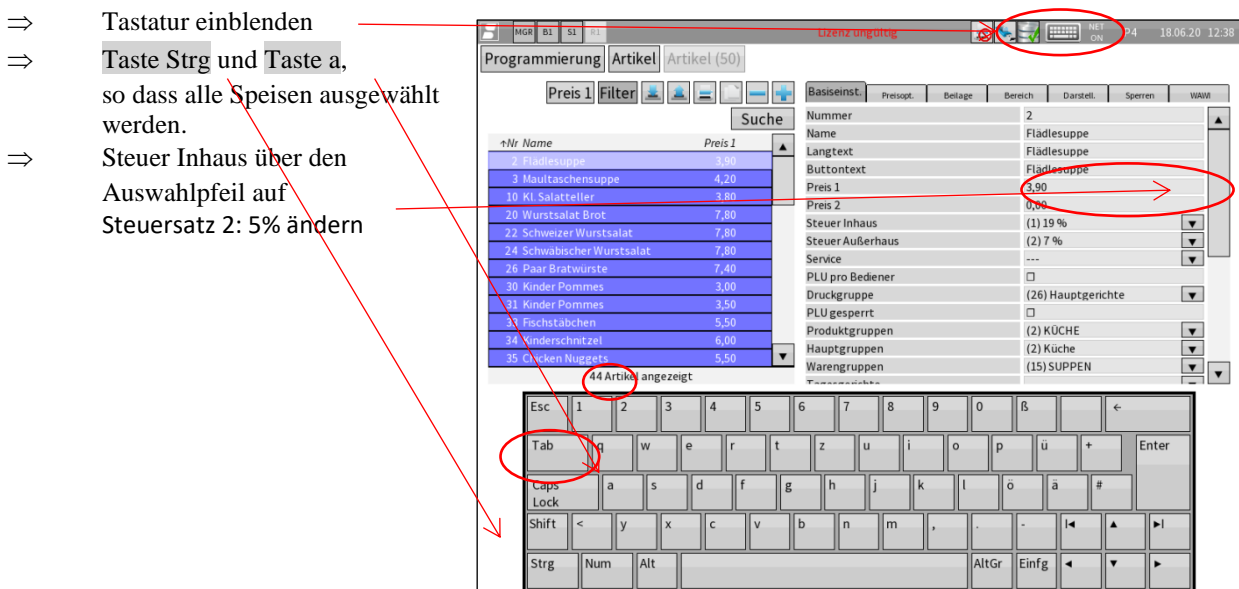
⇒ Tastatur einblenden

⇒ Taste Strg und Taste a, so dass alle Speisen ausgewählt werden.

⇒ Steuer Inhaus über den Auswahlpfeil auf Steuersatz 2: 5% ändern

MGR B1 S1 R1 Lizenz ungültig NET ON P4 18.06.20 12:38

Programmierung Artikel Artikel (50)

Preis 1 Filter

Suche

| ↑Nr Name | Preis 1 |
|---|---|
| 2 Flädlesuppe | 3,90 |
| 3 Maultaschensuppe | 4,20 |
| 10 Kl. Salatteller | 3,80 |
| 20 Wurstsalat Brot | 7,80 |
| 22 Schweizer Wurstsalat | 7,80 |
| 24 Schwäbischer Wurstsalat | 7,80 |
| 26 Paar Bratwürste | 7,40 |
| 30 Kinder Pommes | 3,00 |
| 31 Kinder Pommes | 3,50 |
| 33 Fischstäbchen | 5,50 |
| 34 Kinderschnitzel | 6,00 |
| 35 Chicken Nuggets | 5,50 |

44 Artikel angezeigt

Basiseinst. Preisopt. Beilage Bereich Darstell. Sperren WAWI

| | |
|---|---|
| Nummer | 2 |
| Name | Flädlesuppe |
| Langtext | Flädlesuppe |
| Buttontext | Flädlesuppe |
| Preis 1 | 3,90 |
| Preis 2 | 0,00 |
| Steuer Inhaus | (1) 19 % |
| Steuer Außerhaus | (2) 7 % |
| Service | --- |
| PLU pro Bediener | ☐ |
| Druckgruppe | (26) Hauptgerichte |
| PLU gesperrt | ☐ |
| Produktgruppen | (2) KÜCHE |
| Hauptgruppen | (2) Küche |
| Warengruppen | (15) SUPPEN |

Esc 1 2 3 4 5 6 7 8 9 0 ß ←
Tab q w e r t z u i o p ü + Enter
Caps Lock a s d f g h j k l ö ä #
Shift < y x c v b n m , . - |◄ ▲ ►|
Strg Num Alt AltGr Einfg ◄ ▼ ►